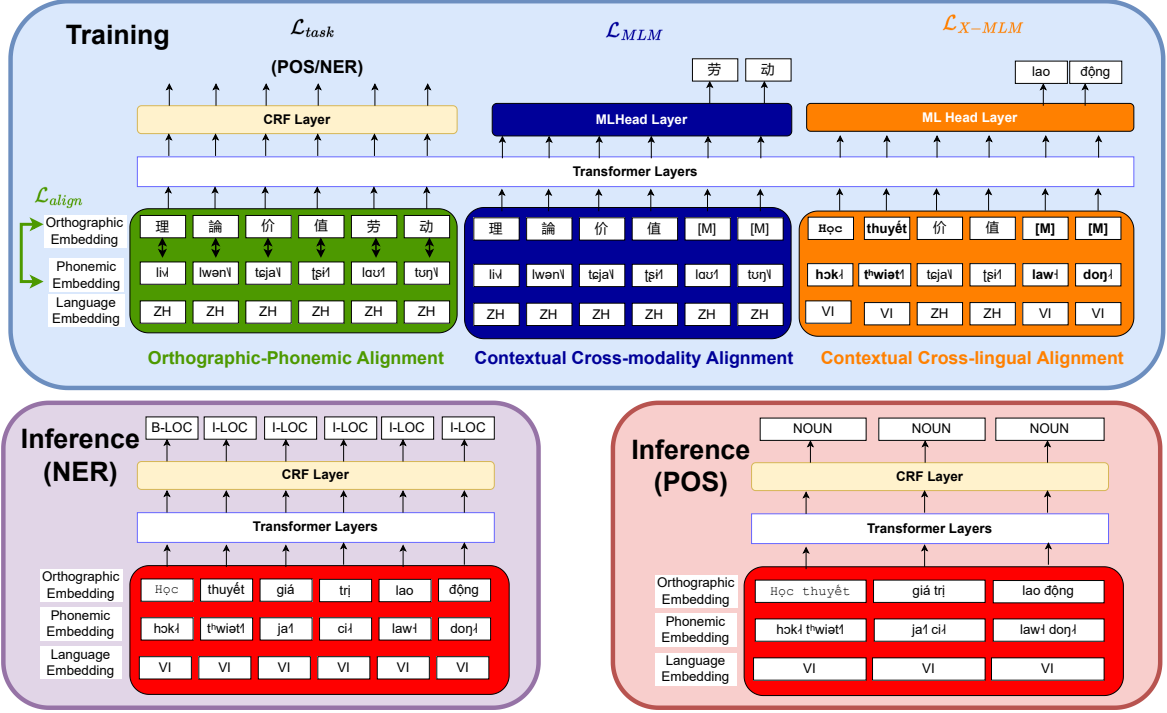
Training

$\mathcal{L}_{task}$

(POS/NER)

$\mathcal{L}_{MLM}$

劳 动

$\mathcal{L}_{X-MLM}$

lao động

CRF Layer

MLHead Layer

ML Head Layer

Transformer Layers

$\mathcal{L}_{align}$

Orthographic Embedding

Phonemic Embedding

Language Embedding

理 論 价 值 劳 动

li˧ lwən˥ tɕja˥ ʈʂi˦ lɑʊ˦ tʊŋ˥

ZH ZH ZH ZH ZH ZH

理 論 价 值 [M] [M]

li˧ lwən˥ tɕja˥ ʈʂi˦ lɑʊ˦ tʊŋ˥

ZH ZH ZH ZH ZH ZH

Học thuyết 价 值 [M] [M]

hɔk˨ tʰwiət˦ tɕja˥ ʈʂi˦ law˧ doŋ˨

VI VI ZH ZH VI VI

Orthographic-Phonemic Alignment

Contextual Cross-modality Alignment

Contextual Cross-lingual Alignment

Inference (NER)

B-LOC I-LOC I-LOC I-LOC I-LOC I-LOC

CRF Layer

Transformer Layers

Orthographic Embedding

Phonemic Embedding

Language Embedding

Học thuyết giá trị lao động

hɔk˨ tʰwiət˦ ja˦ ci˨ law˧ doŋ˨

VI VI VI VI VI VI

Inference (POS)

NOUN NOUN NOUN

CRF Layer

Transformer Layers

Orthographic Embedding

Phonemic Embedding

Language Embedding

Học thuyết giá trị lao động

hɔk˨ tʰwiət˦ ja˦ ci˨ law˧ doŋ˨

VI VI VI